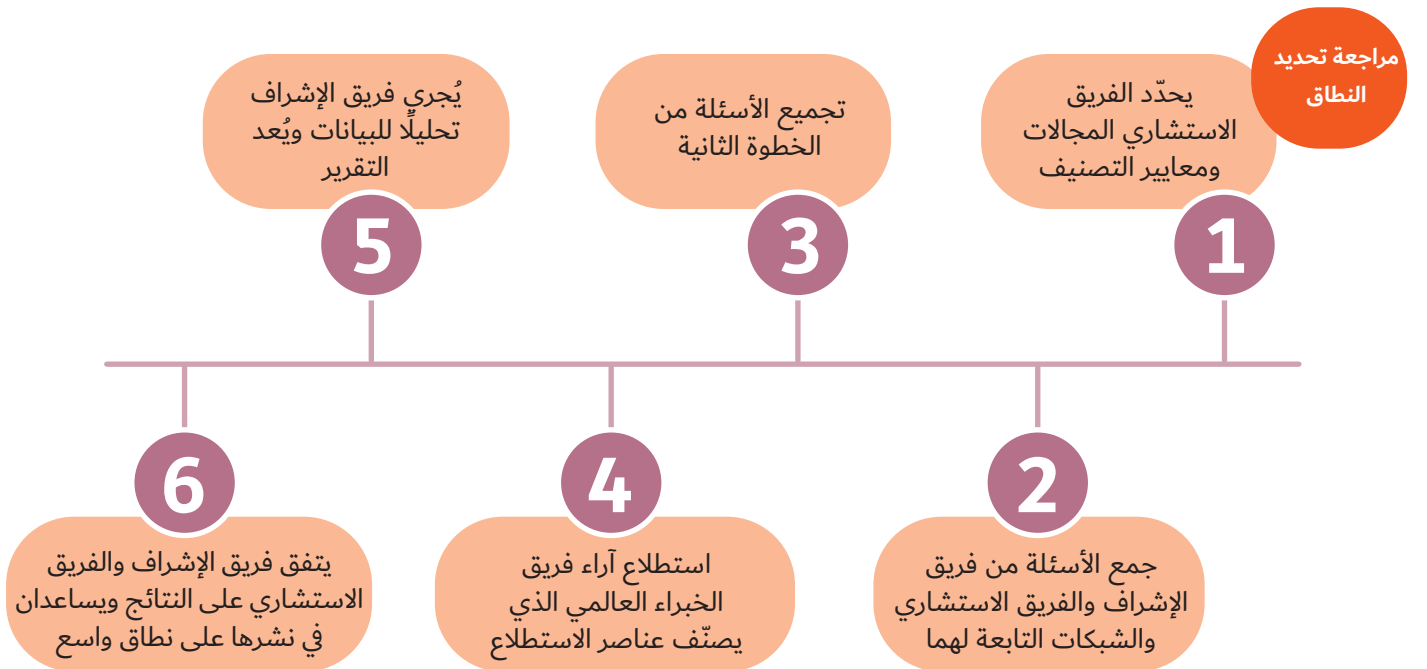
مراجعة تحديد النطاق

يحدّد الفريق الاستشاري المجالات ومعايير التصنيف

1

جمع الأسئلة من فريق الإشراف والفريق الاستشاري والشبكات التابعة لهما

2

تجميع الأسئلة من الخطوة الثانية

3

استطلاع آراء فريق الخبراء العالمي الذي يصنّف عناصر الاستطلاع

4

يُجري فريق الإشراف تحليلًا للبيانات ويُعد التقرير

5

يتفق فريق الإشراف والفريق الاستشاري على النتائج ويساعدان في نشرها على نطاق واسع

6